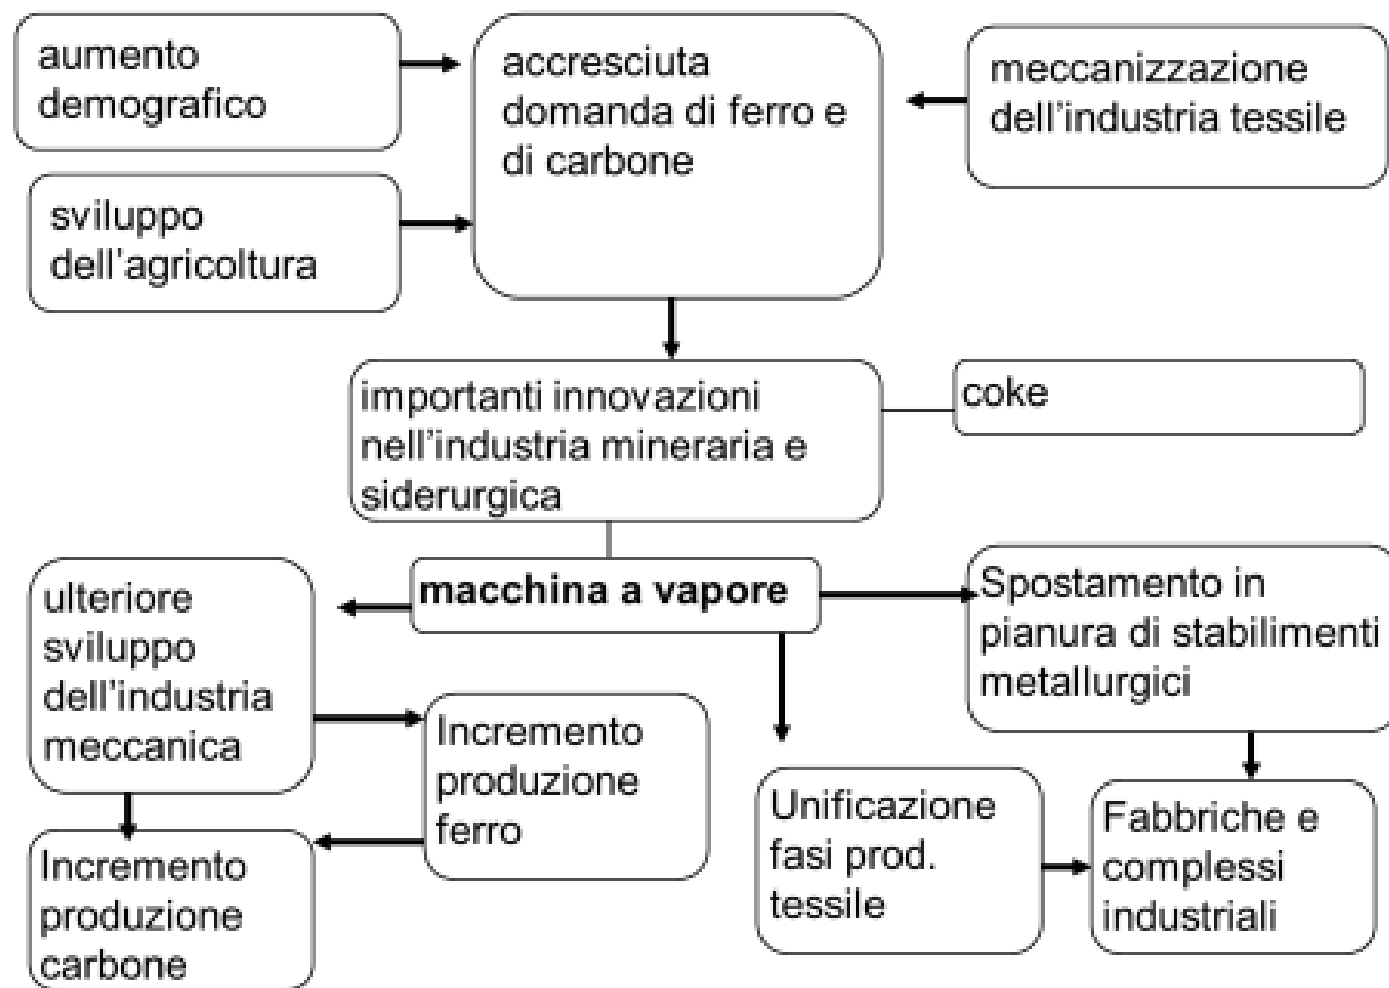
aumento demografico

sviluppo dell'agricoltura

accresciuta domanda di ferro e di carbone

meccanizzazione dell'industria tessile

importanti innovazioni nell'industria mineraria e siderurgica

coke

macchina a vapore

ulteriore sviluppo dell'industria meccanica

Spostamento in pianura di stabilimenti metallurgici

Incremento produzione ferro

Incremento produzione carbone

Unificazione fasi prod. tessile

Fabbriche e complessi industriali